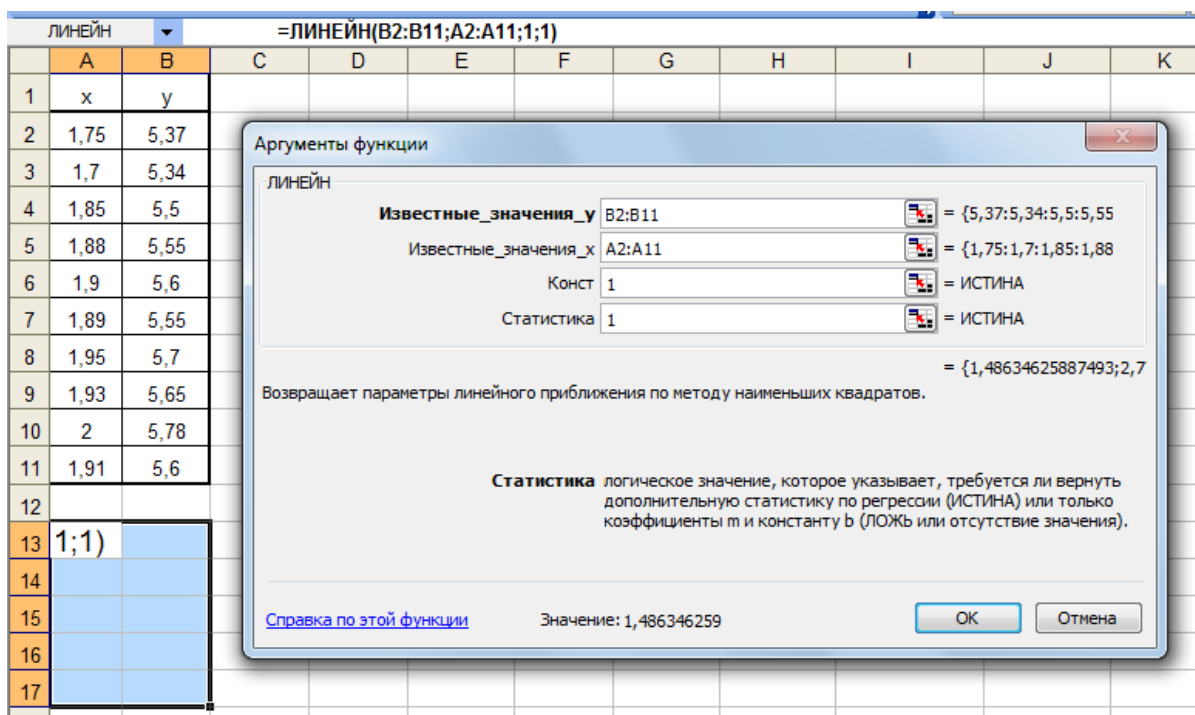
ЛИНЕЙН =ЛИНЕЙН(B2:B11;A2:A11;1;1)

| | A | B | C | D | E | F | G | H | I | J | K |
|---|---|---|---|---|---|---|---|---|---|---|---|
| 1 | x | y | | | | | | | | | |
| 2 | 1,75 | 5,37 | | | | | | | | | |
| 3 | 1,7 | 5,34 | | | | | | | | | |
| 4 | 1,85 | 5,5 | | | | | | | | | |
| 5 | 1,88 | 5,55 | | | | | | | | | |
| 6 | 1,9 | 5,6 | | | | | | | | | |
| 7 | 1,89 | 5,55 | | | | | | | | | |
| 8 | 1,95 | 5,7 | | | | | | | | | |
| 9 | 1,93 | 5,65 | | | | | | | | | |
| 10 | 2 | 5,78 | | | | | | | | | |
| 11 | 1,91 | 5,6 | | | | | | | | | |
| 12 | | | | | | | | | | | |
| 13 | 1;1) | | | | | | | | | | |
| 14 | | | | | | | | | | | |
| 15 | | | | | | | | | | | |
| 16 | | | | | | | | | | | |
| 17 | | | | | | | | | | | |

Аргументы функции

ЛИНЕЙН

Известные_значения_у B2:B11 = {5,37:5,34:5,5:5,55

Известные_значения_х A2:A11 = {1,75:1,7:1,85:1,88

Конст 1 = ИСТИНА

Статистика 1 = ИСТИНА

= {1,48634625887493;2,7

Возвращает параметры линейного приближения по методу наименьших квадратов.

Статистика логическое значение, которое указывает, требуется ли вернуть дополнительную статистику по регрессии (ИСТИНА) или только коэффициенты m и константу b (ЛОЖЬ или отсутствие значения).

Справка по этой функции Значение: 1,486346259 OK Отмена